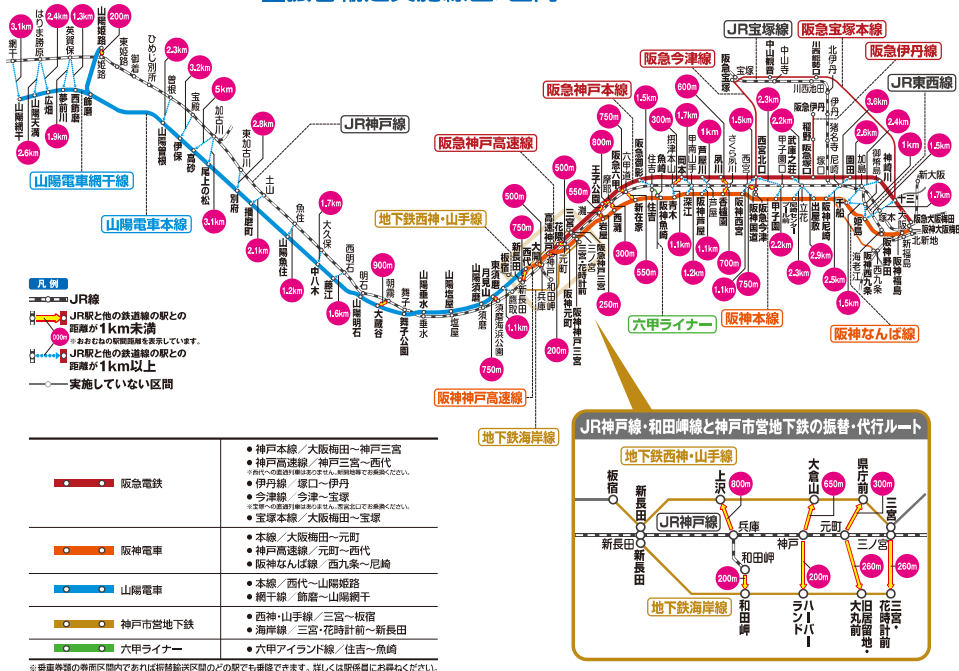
JR宝塚線
阪急宝塚本線
阪急伊丹線
阪急今津線
JR東西線
阪急神戸本線
JR神戸線
阪急神戸高速線
山陽電車網干線
山陽電車本線
地下鉄西神・山手線
六甲ライナー
阪神本線
阪神なんば線
阪神神戸高速線
地下鉄海岸線

山陽網干
広畑
夢前川
亀山
飾磨
西飾磨
手柄
山陽姫路
姫路
東姫路
御着
ひめじ別所
曽根
宝殿
加古川
東加古川
土山
魚住
大久保
西明石
明石
朝霧
舞子
垂水
塩屋
須磨
新長田
兵庫
神戸
元町
三ノ宮
灘
六甲道
摂津本山
甲南山手
芦屋
さくら夙川
西宮
甲子園口
立花
尼崎
塚本
加島
御幣島
海老江
新福島
北新地
大阪
新大阪
十三
宝塚
中山観音
中山寺
川西能勢口
川西池田
北伊丹
伊丹
猪名寺
阪急伊丹
塚口
園田
神崎川
西宮北口
武庫之荘
阪神尼崎
出屋敷
大物
姫島
千船
野田
福島
梅田
大阪梅田
阪神野田
海老江
甲子園
今津
住吉
魚崎
青木
深江
芦屋
打出
香櫨園
夙川
岡本
御影
六甲
王子公園
春日野道
三宮
花隈
西代
板宿
月見山
須磨浦公園
山陽須磨
山陽垂水
霞ヶ丘
舞子公園
大蔵谷
人丸前
山陽明石
中八木
藤江
江井ヶ島
山陽魚住
東二見
西二見
播磨町
別府
浜の宮
尾上の松
高砂
荒井
伊保
山陽曽根
大塩
八家
白浜の宮
妻鹿
はりま勝原
網干
網干駅

3.1km
2.4km
1.3km
200m
2.3km
3.2km
5km
1.9km
2.8km
2.6km
3.1km
2.1km
1.7km
1.2km
1.6km
900m
500m
750m
550m
500m
800m
750m
1.5km
600m
300m
1km
1.5km
2.3km
2.2km
3.6km
2.4km
2.6km
1km
1.5km
1.7km
1.1km
1.2km
1.1km
700m
1.1km
750m
2.2km
2.3km
2.9km
2.5km
1.5km
300m
550m
250m
200m
1.1km
750m

凡例
JR線
JR駅と他の鉄道線の駅との距離が1km未満
※おおむねの駅間距離を表示しています。
JR駅と他の鉄道線の駅との距離が1km以上
実施していない区間

| | | |
|---|---|---|
| | 阪急電鉄 | ● 神戸本線／大阪梅田～神戸三宮<br>● 神戸高速線／神戸三宮～西代<br>※西代への直通列車はありません。新開地等でお乗換ください。<br>● 伊丹線／塚口～伊丹<br>● 今津線／今津～宝塚<br>※宝塚への直通列車はありません。西宮北口でお乗換ください。<br>● 宝塚本線／大阪梅田～宝塚 |
| | 阪神電車 | ● 本線／大阪梅田～元町<br>● 神戸高速線／元町～西代<br>● 阪神なんば線／西九条～尼崎 |
| | 山陽電車 | ● 本線／西代～山陽姫路<br>● 網干線／飾磨～山陽網干 |
| | 神戸市営地下鉄 | ● 西神・山手線／三宮～板宿<br>● 海岸線／三宮・花時計前～新長田 |
| | 六甲ライナー | ● 六甲アイランド線／住吉～魚崎 |

JR神戸線・和田岬線と神戸市営地下鉄の振替・代行ルート
地下鉄西神・山手線
板宿
新長田
上沢
800m
大倉山
650m
県庁前
300m
三宮
JR神戸線
兵庫
新長田
神戸
元町
三ノ宮
和田岬
200m
200m
260m
260m
新長田
地下鉄海岸線
和田岬
ハーバーランド
旧居留地・大丸前
三宮・花時計前

※乗車券類の券面区間内で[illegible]